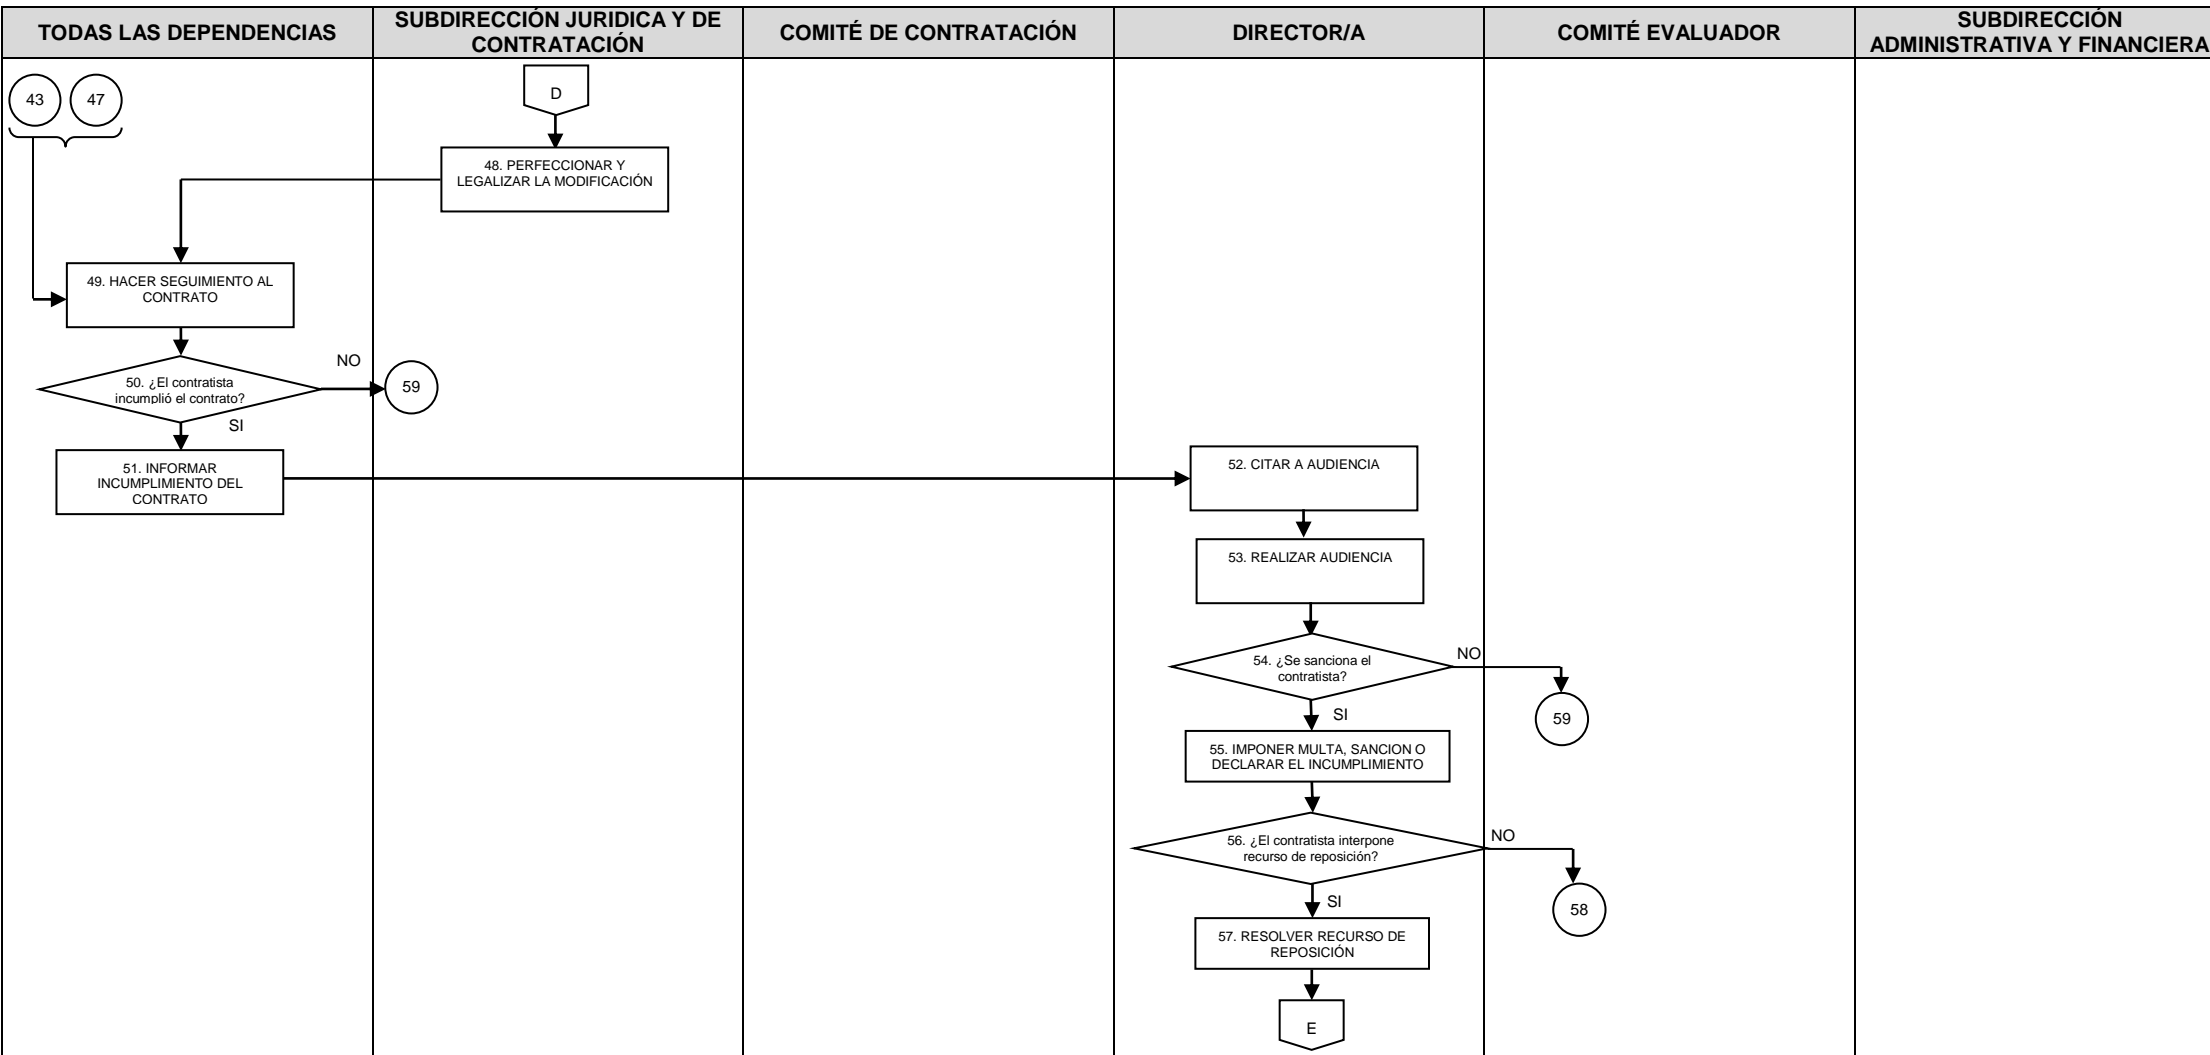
| TODAS LAS DEPENDENCIAS | SUBDIRECCIÓN JURIDICA Y DE CONTRATACIÓN | COMITÉ DE CONTRATACIÓN | DIRECTOR/A | COMITÉ EVALUADOR | SUBDIRECCIÓN ADMINISTRATIVA Y FINANCIERA |
|---|---|---|---|---|---|

43

47

D

48. PERFECCIONAR Y LEGALIZAR LA MODIFICACIÓN

49. HACER SEGUIMIENTO AL CONTRATO

50. ¿El contratista incumplió el contrato?

NO

59

SI

51. INFORMAR INCUMPLIMIENTO DEL CONTRATO

52. CITAR A AUDIENCIA

53. REALIZAR AUDIENCIA

54. ¿Se sanciona el contratista?

NO

59

SI

55. IMPONER MULTA, SANCION O DECLARAR EL INCUMPLIMIENTO

56. ¿El contratista interpone recurso de reposición?

NO

58

SI

57. RESOLVER RECURSO DE REPOSICIÓN

E